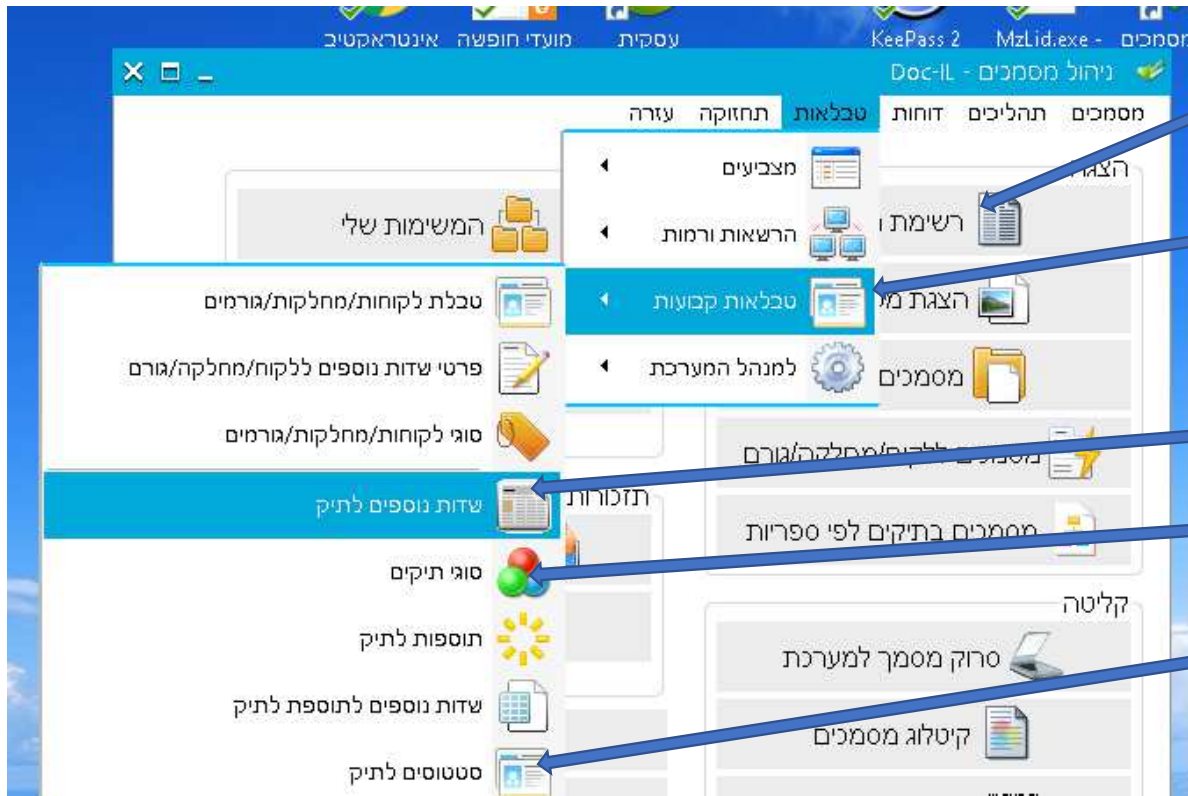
אינטראקטיב מועדי חופשה עסקית KeePass 2 MzLid.exe - מסמכים

ניהול מסמכים - Doc-IL

מסמכים תהליכים דוחות טבלאות תחזוקה עזרה

מצביעים
הרשאות ורמות
טבלאות קבועות
למנהל המערכת

הצגה
רשימת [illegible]
הצגת מ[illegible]
מסמכים
מסמכים ללקוח/מחלקה/גורם
מסמכים בתיקים לפי ספריות

המשימות שלי

טבלת לקוחות/מחלקות/גורמים
פרטי שדות נוספים ללקוח/מחלקה/גורם
סוגי לקוחות/מחלקות/גורמים
שדות נוספים לתיק
סוגי תיקים
תוספות לתיק
שדות נוספים לתוספת לתיק
סטטוסים לתיק

תזכורות

קליטה
סרוק מסמך למערכת
קיטלוג מסמכים